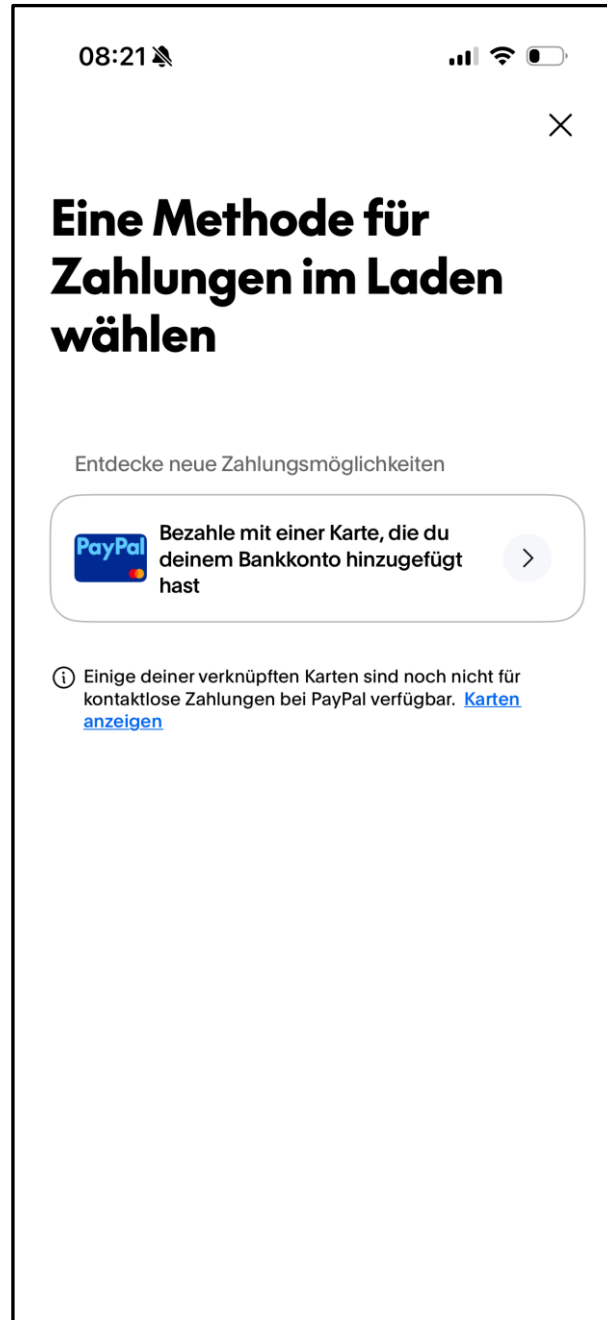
08:21

Eine Methode für Zahlungen im Laden wählen

Entdecke neue Zahlungsmöglichkeiten

PayPal

Bezahle mit einer Karte, die du deinem Bankkonto hinzugefügt hast

Einige deiner verknüpften Karten sind noch nicht für kontaktlose Zahlungen bei PayPal verfügbar. Karten anzeigen